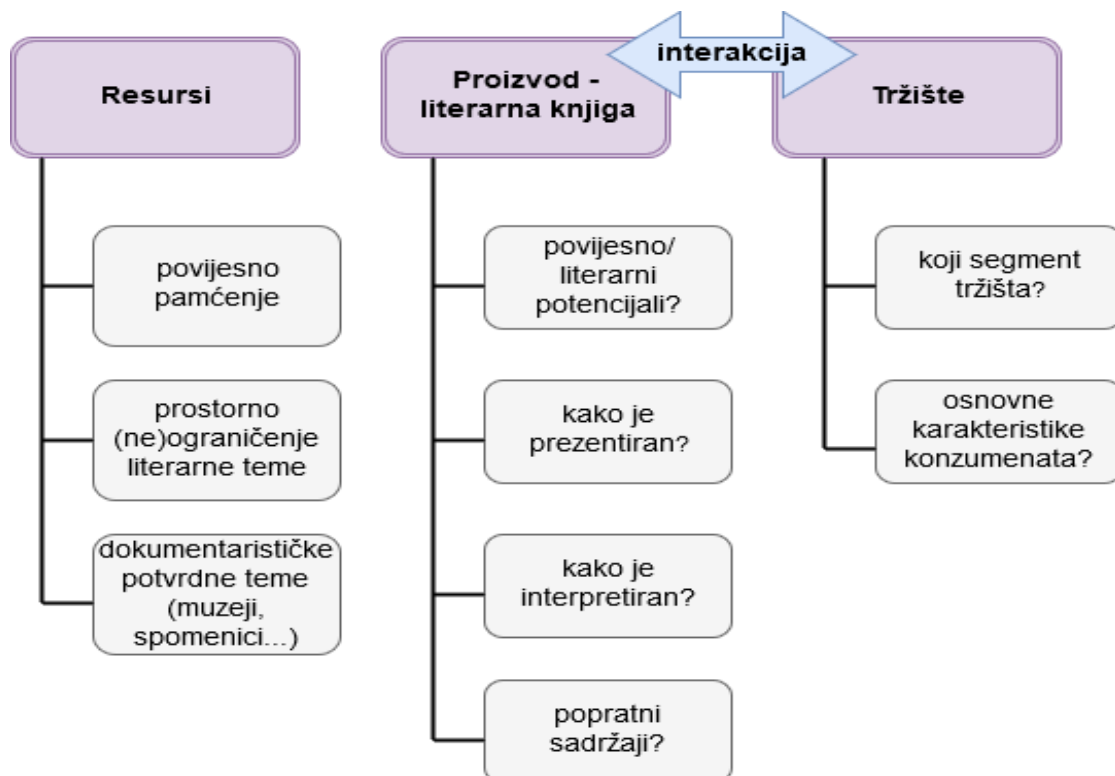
Resursi

povijesno pamćenje

prostorno (ne)ograničenje literarne teme

dokumentarističke potvrdne teme (muzeji, spomenici...)

Proizvod - literarna knjiga

interakcija

povijesno/ literarni potencijali?

kako je prezentiran?

kako je interpretiran?

popratni sadržaji?

Tržište

koji segment tržišta?

osnovne karakteristike konzumenata?